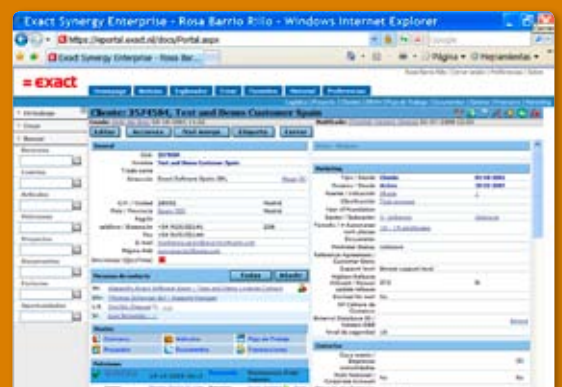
Exact Synergy Enterprise - Rosa Barrio Rillo - Windows Internet Explorer

https://eportal.exact.nl/docs/Portal.aspx

Google

Exact Synergy Enterprise - Rosa Bar...

Página

Herramientas

exact

Cliente: 3574584, Test and Demo Customer Spain

Editar

Acciones

Documentos

Etiqueta

Cerrar

General

Nombre

Test and Demo Customer Spain

Dirección

Exact Software Spain SRL

Madrid

Madrid

Marketing

Tipo / Estado

Cliente

Activo

Personas de contacto

Todas

Añadir

Gestión

Contactos

Peticiones

Proyectos

Documentos

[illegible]

Solicitudes

Cliente

Contrato

Búsqueda

Clientes

Artículos

Peticiones

Proyectos

Documentos

Facturas

Oportunidades